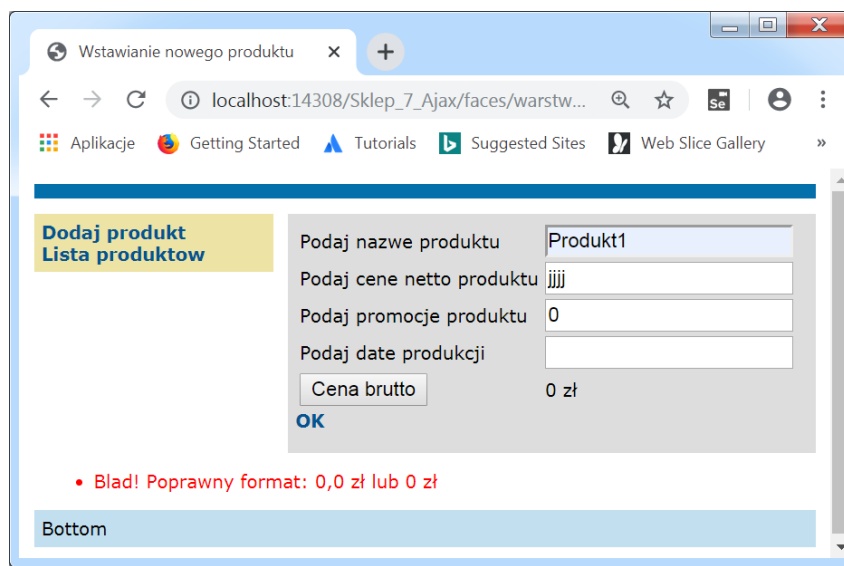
Wstawianie nowego produktu ×
+

localhost:14308/Sklep_7_Ajax/faces/warstw...

Aplikacje Getting Started Tutorials Suggested Sites Web Slice Gallery »

Dodaj produkt
Lista produktow

| Podaj nazwe produktu | Produkt1 |
|---|---|
| Podaj cene netto produktu | jjjj |
| Podaj promocje produktu | 0 |
| Podaj date produkcji | |
| Cena brutto | 0 zł |

OK

• Blad! Poprawny format: 0,0 zł lub 0 zł

Bottom